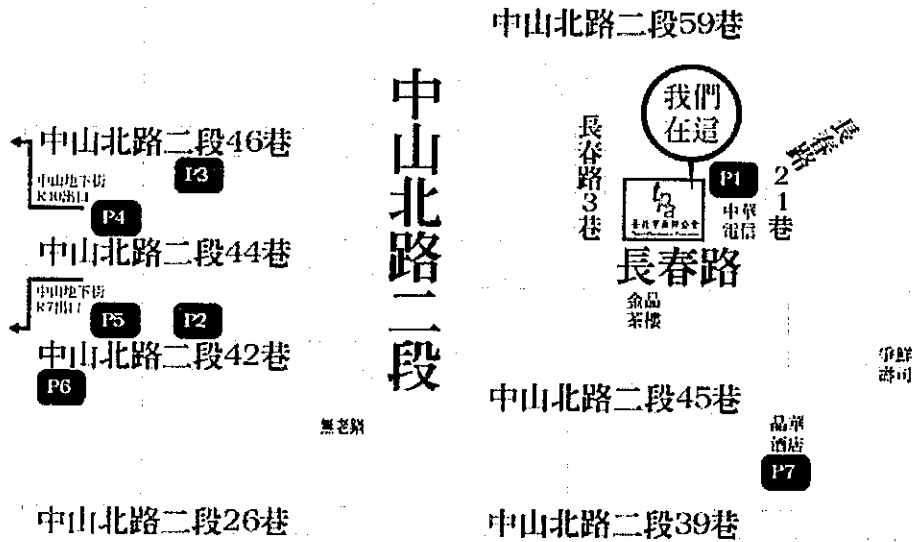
中山北路二段59巷

中山北路二段46巷
P3
中山地下街
R10出口
P4
中山北路二段44巷
中山地下街
R7出口
P5
P2
中山北路二段42巷
P6

中山北路二段

我們
在這

長春路3巷

P1
中華電信
長春路21巷
長春路
金品茶樓

中山北路二段45巷

晶華酒店
P7

争鮮
壽司

無老鍋

中山北路二段26巷

中山北路二段39巷